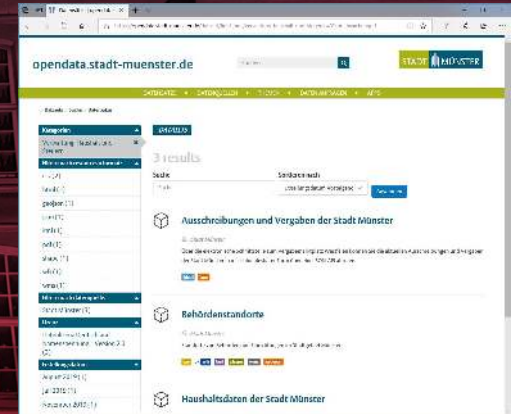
opendata.stadt-muenster.de

STADT MÜNSTER

DATENSÄTZE

3 results

Suche

Sortieren nach

Ausschreibungen und Vergaben der Stadt Münster

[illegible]

Behördenstandorte

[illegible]

Haushaltsdaten der Stadt Münster

Kategorien

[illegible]